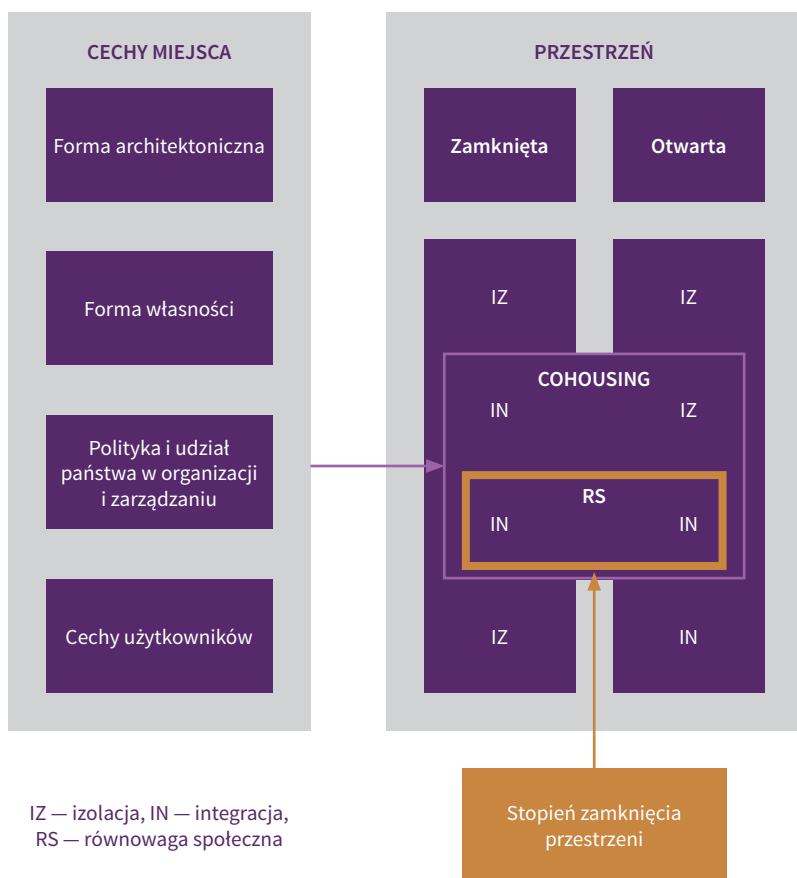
CECHY MIEJSCA

Forma architektoniczna

Forma własności

Polityka i udział państwa w organizacji i zarządzaniu

Cechy użytkowników

PRZESTRZEŃ

Zamknięta

Otwarta

IZ

IZ

COHOUSING

IN

IZ

RS

IN

IN

IZ

IN

Stopień zamknięcia przestrzeni

IZ — izolacja, IN — integracja, RS — równowaga społeczna